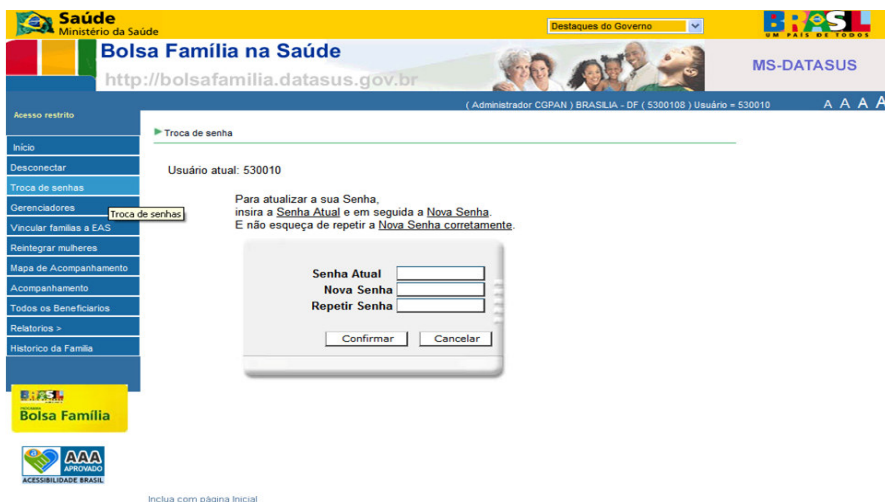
Saúde
Ministério da Saúde

Destaques do Governo

BRASIL
UM PAÍS DE TODOS

Bolsa Família na Saúde
http://bolsafamilia.datasus.gov.br

MS-DATASUS

( Administrador CGPAN ) BRASILIA - DF ( 5300108 ) Usuário = 530010

A A A A

Acesso restrito

Início
Desconectar
Troca de senhas
Gerenciadores
Vincular famílias a EAS
Reintegrar mulheres
Mapa de Acompanhamento
Acompanhamento
Todos os Beneficiarios
Relatorios >
Historico da Familia

Troca de senhas

Troca de senha

Usuário atual: 530010

Para atualizar a sua Senha,
insira a Senha Atual e em seguida a Nova Senha.
E não esqueça de repetir a Nova Senha corretamente.

Senha Atual
Nova Senha
Repetir Senha

Confirmar
Cancelar

BRASIL
Bolsa Família

AAA
APROVADO
ACESSIBILIDADE BRASIL

Inclua com página Inicial